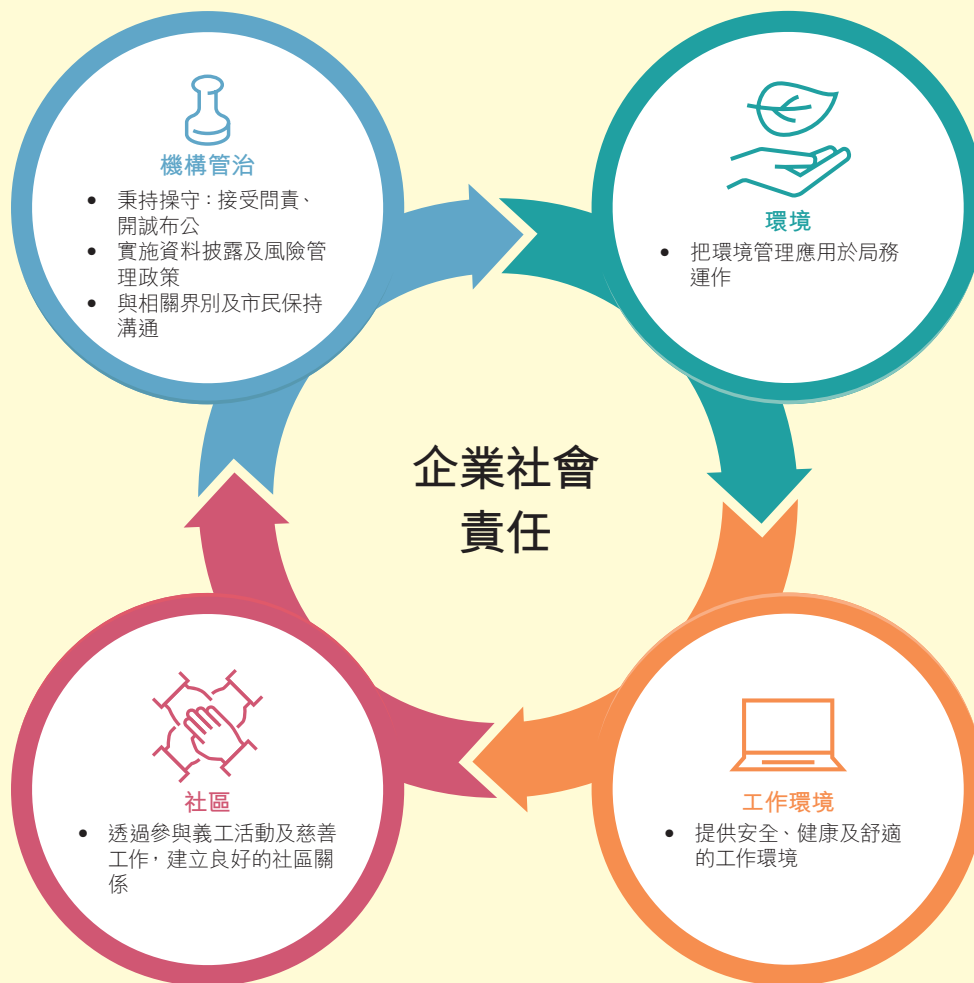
機構管治

- 秉持操守：接受問責、開誠布公
- 實施資料披露及風險管理政策
- 與相關界別及市民保持溝通

環境

- 把環境管理應用於局務運作

企業社會責任

社區

- 透過參與義工活動及慈善工作，建立良好的社區關係

工作環境

- 提供安全、健康及舒適的工作環境